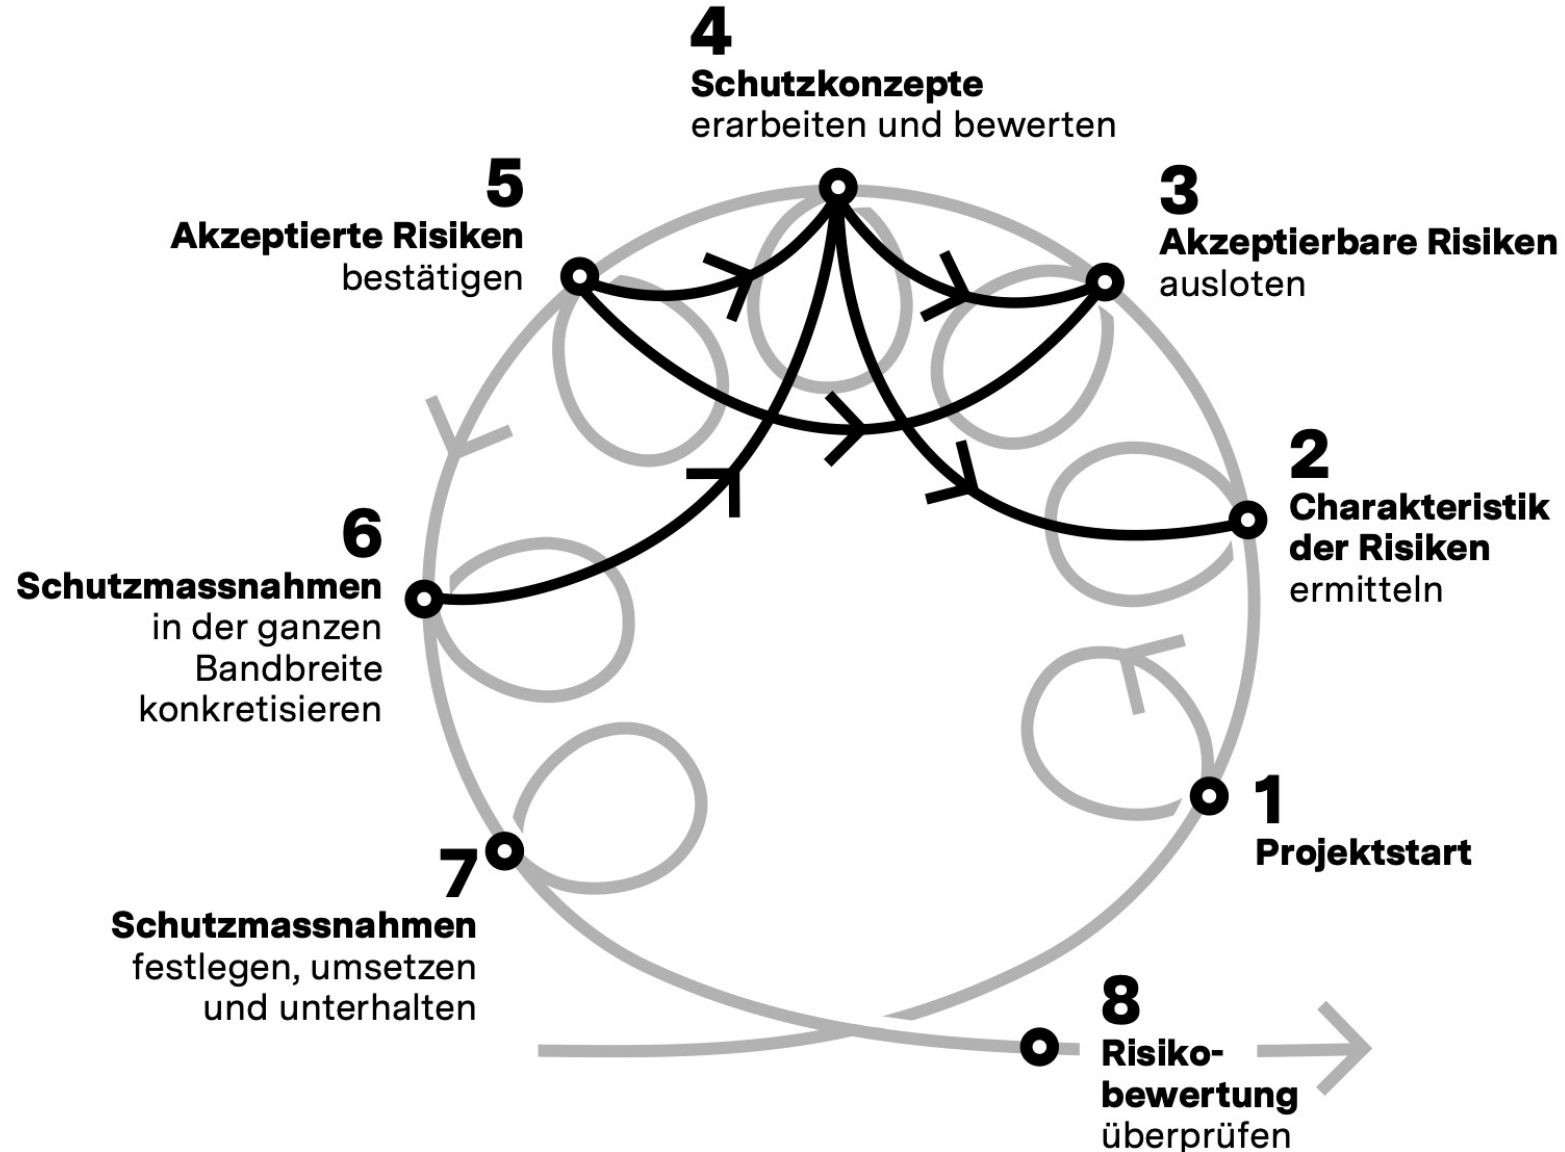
4
Schutzkonzepte
erarbeiten und bewerten

5
Akzeptierte Risiken
bestätigen

3
Akzeptierbare Risiken
ausloten

2
Charakteristik
der Risiken
ermitteln

6
Schutzmassnahmen
in der ganzen
Bandbreite
konkretisieren

1
Projektstart

7
Schutzmassnahmen
festlegen, umsetzen
und unterhalten

8
Risikobewertung
überprüfen